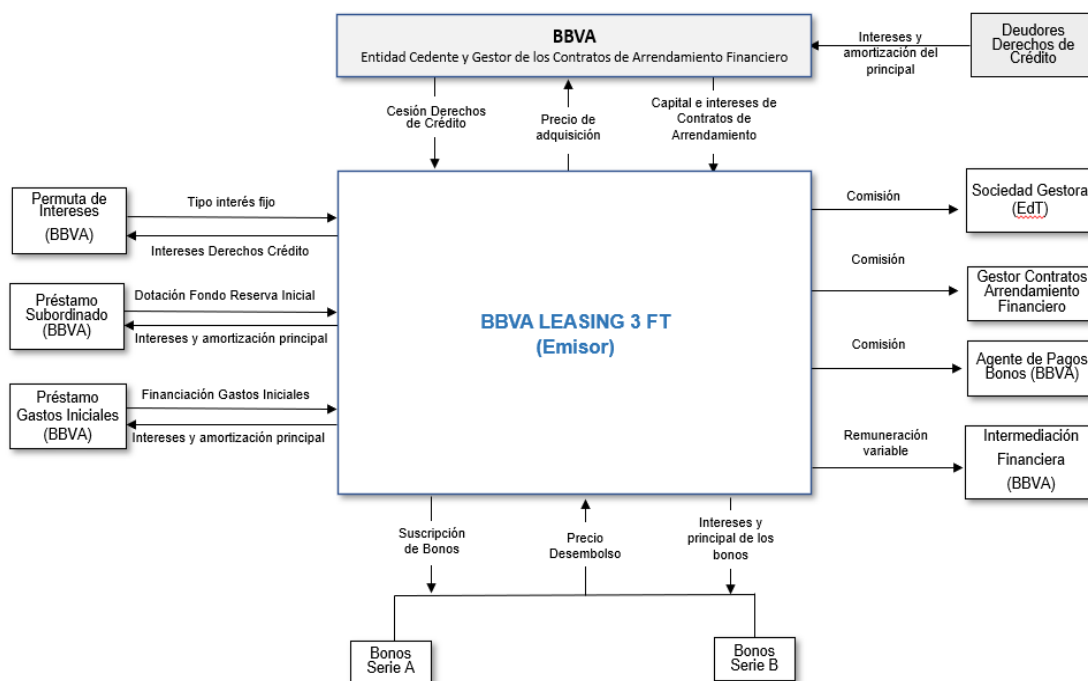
BBVA
Entidad Cedente y Gestor de los Contratos de Arrendamiento Financiero

Intereses y amortización del principal

Deudores Derechos de Crédito

Cesión Derechos de Crédito

Precio de adquisición

Capital e intereses de Contratos de Arrendamiento

Permuta de Intereses (BBVA)

Tipo interés fijo

Intereses Derechos Crédito

Préstamo Subordinado (BBVA)

Dotación Fondo Reserva Inicial

Intereses y amortización principal

Préstamo Gastos Iniciales (BBVA)

Financiación Gastos Iniciales

Intereses y amortización principal

BBVA LEASING 3 FT
(Emisor)

Comisión

Sociedad Gestora (EdT)

Comisión

Gestor Contratos Arrendamiento Financiero

Comisión

Agente de Pagos Bonos (BBVA)

Remuneración variable

Intermediación Financiera (BBVA)

Suscripción de Bonos

Precio Desembolso

Intereses y principal de los bonos

Bonos Serie A

Bonos Serie B